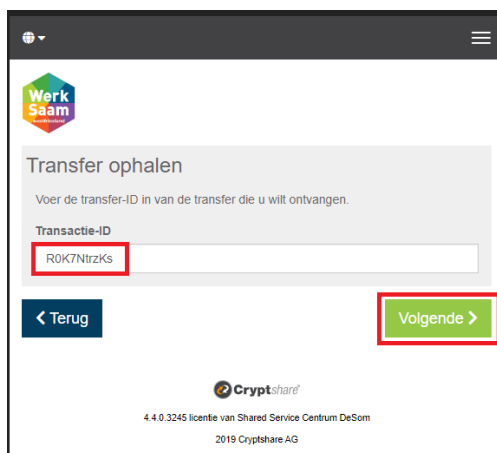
Werk Saam

Transfer ophalen

Voer de transfer-ID in van de transfer die u wilt ontvangen.

Transactie-ID

R0K7NtrzKs

< Terug

Volgende >

Cryptshare

4.4.0.3245 licentie van Shared Service Centrum DeSom

2019 Cryptshare AG